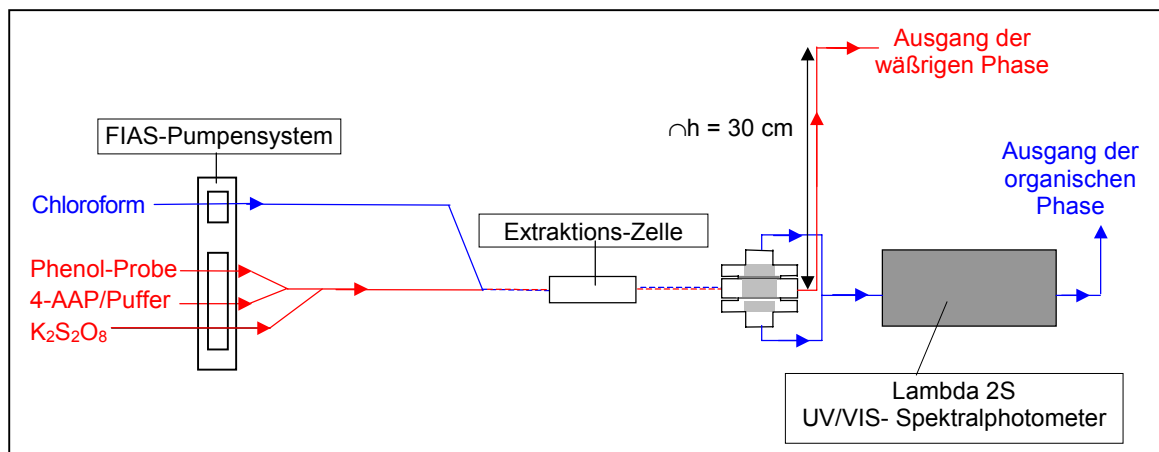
Ausgang der wäßrigen Phase

$\cap$h = 30 cm

FIAS-Pumpensystem

Ausgang der organischen Phase

Chloroform

Extraktions-Zelle

Phenol-Probe

4-AAP/Puffer

$K_2S_2O_8$

Lambda 2S
UV/VIS- Spektralphotometer